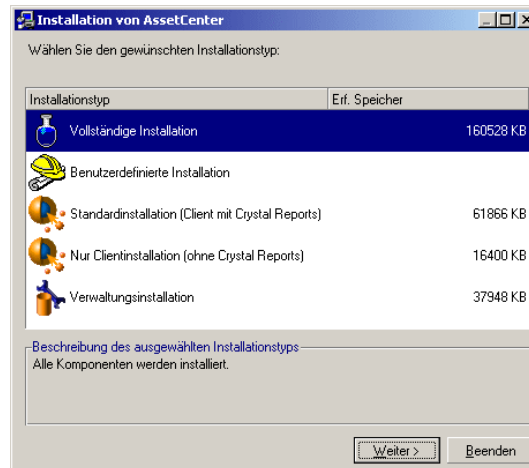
Installation von AssetCenter

Wählen Sie den gewünschten Installationstyp:

| Installationstyp | Erf. Speicher |
|---|---|
| Vollständige Installation | 160528 KB |
| Benutzerdefinierte Installation | |
| Standardinstallation (Client mit Crystal Reports) | 61866 KB |
| Nur Clientinstallation (ohne Crystal Reports) | 16400 KB |
| Verwaltungsinstallation | 37948 KB |

Beschreibung des ausgewählten Installationstyps
Alle Komponenten werden installiert.

Weiter >
Beenden